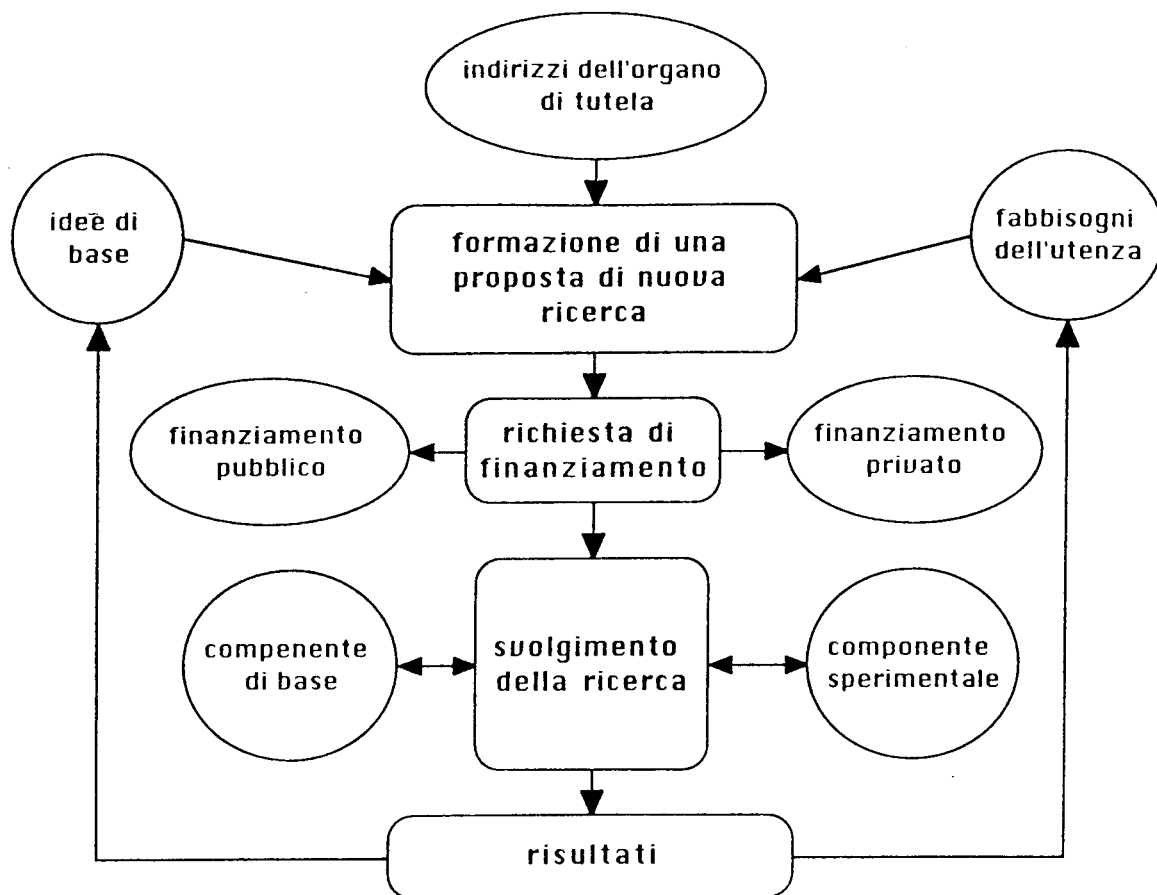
indirizzi dell'organo di tutela

ideē di base

formazione di una proposta di nuova ricerca

fabbisogni dell'utenza

finanziamento pubblico

richiesta di finanziamento

finanziamento privato

compenente di base

svolgimento della ricerca

componente sperimentale

risultati